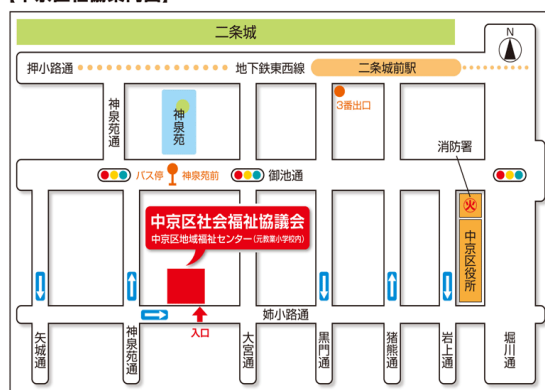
二条城

N

押小路通

地下鉄東西線

二条城前駅

3番出口

神泉苑通

神泉苑

消防署

バス停

神泉苑前

御池通

火

中京区役所

中京区社会福祉協議会

中京区地域福祉センター（元教業小学校内）

入口

姉小路通

矢城通

神泉苑通

大宮通

黒門通

猪熊通

岩上通

堀川通